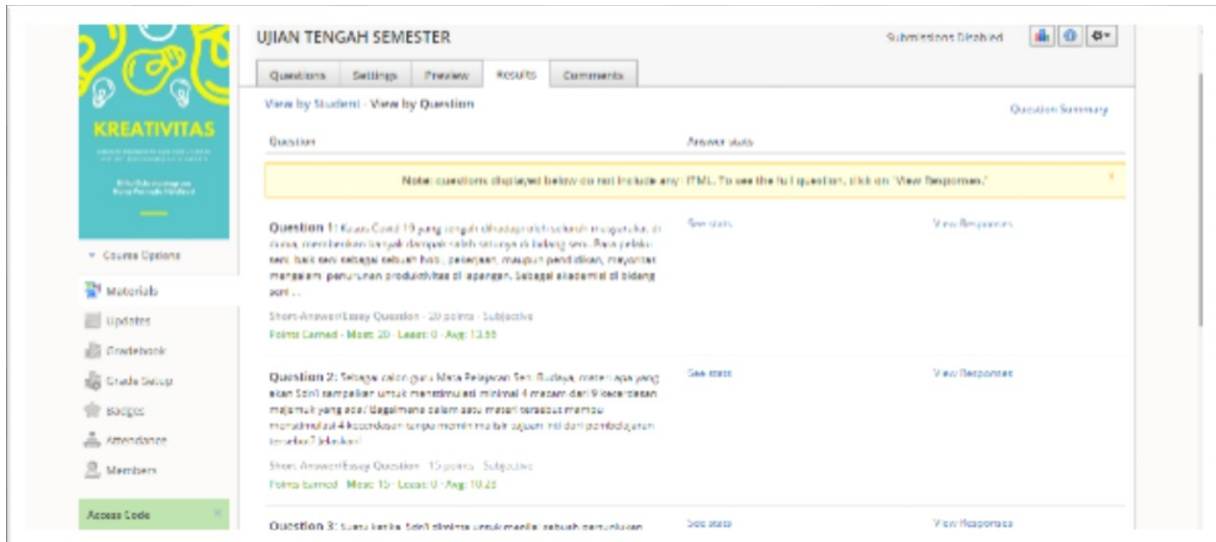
KREATIVITAS

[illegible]

▾ Course Options

Materials

Updates

Gradebook

Grade Setup

Badges

Attendance

Members

Access Code

UJIAN TENGAH SEMESTER

Submissions Disabled

Questions | Settings | Preview | Results | Comments

View by Student · View by Question

Question Summary

| Question | Answer stats | |
|---|---|---|
| Note: questions displayed below do not include any HTML. To see the full question, click on "View Responses." | | |
| **Question 1:** Kasus Covid-19 yang tengah dihadapi oleh seluruh masyarakat di dunia, memberikan banyak dampak salah satunya di bidang seni. Para pelaku seni, baik seni sebagai sebuah hobi, pekerjaan, maupun pendidikan, mayoritas mengalami penurunan produktivitas di lapangan. Sebagai akademisi di bidang seni ... Short-Answer/Essay Question · 20 points · Subjective Points Earned · Most: 20 · Least: 0 · Avg: 13.55 | See stats | View Responses |
| **Question 2:** Sebagai calon guru Mata Pelajaran Seni Budaya, materi apa yang akan Sdr/i tampilkan untuk menstimulasi minimal 4 macam dari 9 kecerdasan majemuk yang ada? Bagaimana dalam satu materi tersebut mampu menstimulasi 4 kecerdasan tanpa meninggalkan tujuan inti dari pembelajaran tersebut? Jelaskan! Short-Answer/Essay Question · 15 points · Subjective Points Earned · Most: 15 · Least: 0 · Avg: 10.25 | See stats | View Responses |
| **Question 3:** Suatu ketika, Sdr/i diminta untuk menilai sebuah pertunjukan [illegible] | See stats | View Responses |